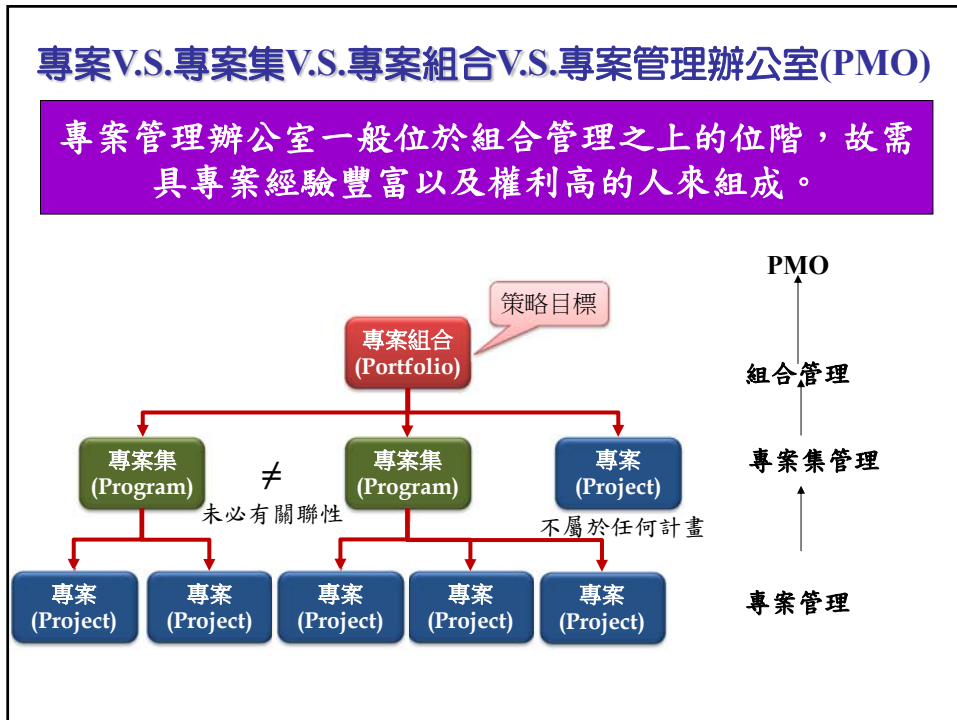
專案V.S.專案集V.S.專案組合V.S.專案管理辦公室(PMO)

專案管理辦公室一般位於組合管理之上的位階，故需具專案經驗豐富以及權利高的人來組成。

策略目標

專案組合
(Portfolio)

專案集
(Program)

$\neq$
未必有關聯性

專案集
(Program)

專案
(Project)
不屬於任何計畫

專案
(Project)

專案
(Project)

專案
(Project)

專案
(Project)

專案
(Project)

PMO

組合管理

專案集管理

專案管理